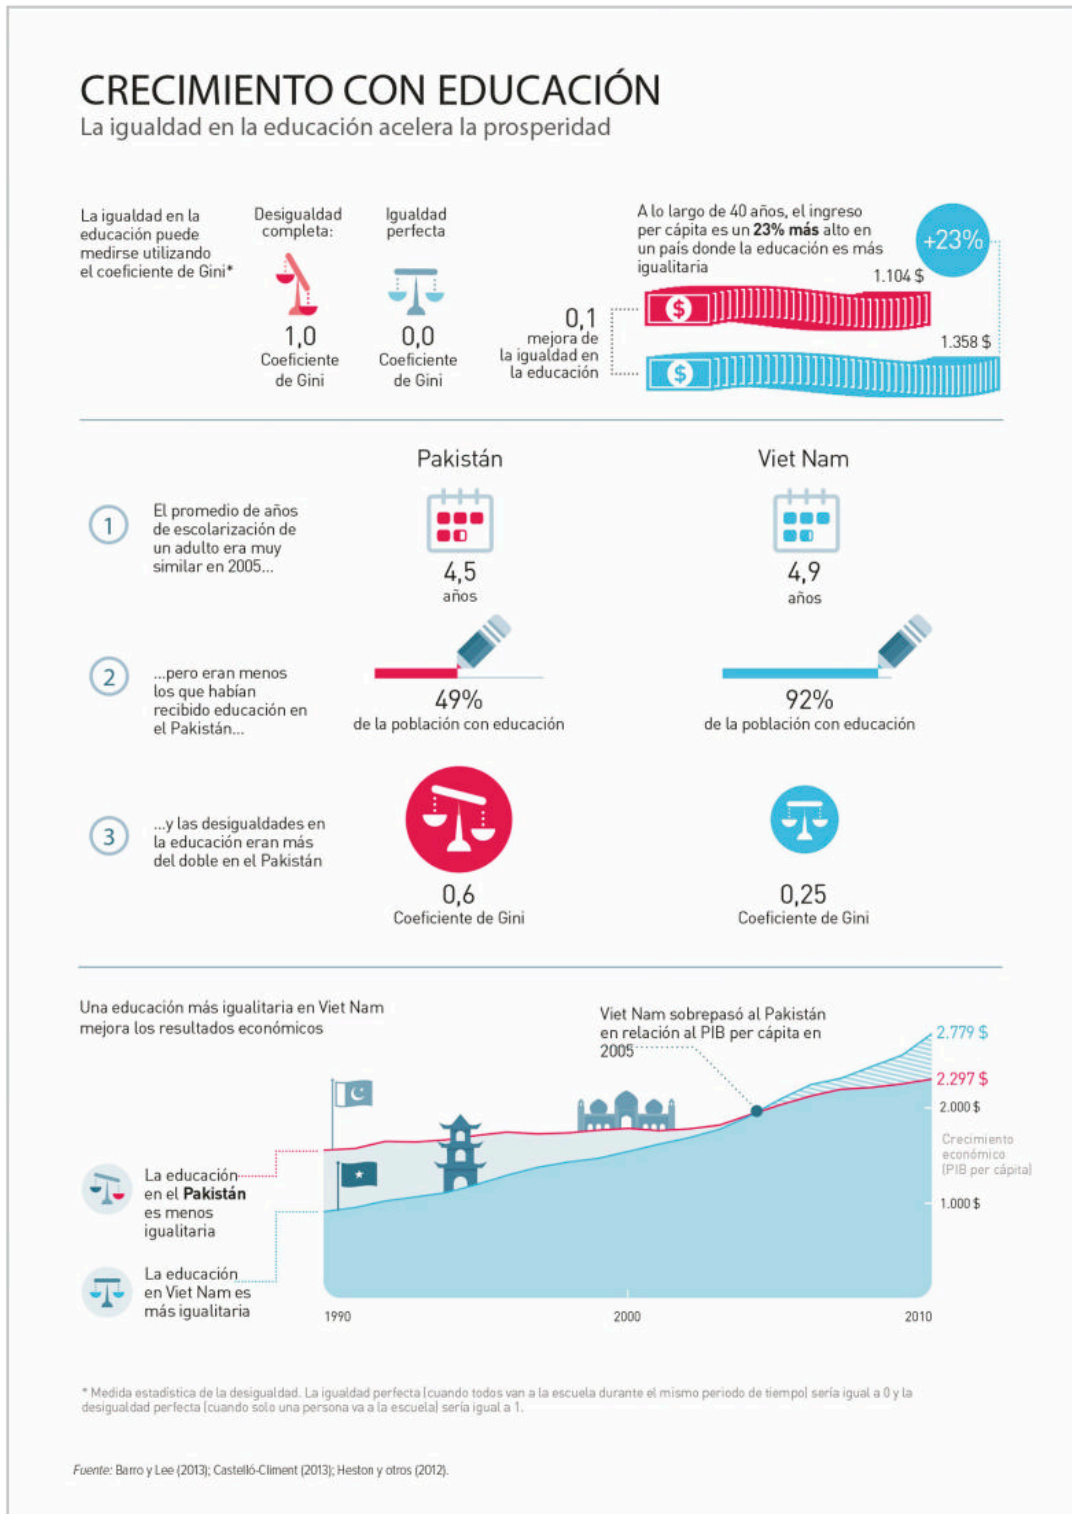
CRECIMIENTO CON EDUCACIÓN
La igualdad en la educación acelera la prosperidad

La igualdad en la educación puede medirse utilizando el coeficiente de Gini*

Desigualdad completa:
1,0
Coeficiente de Gini

Igualdad perfecta
0,0
Coeficiente de Gini

A lo largo de 40 años, el ingreso per cápita es un **23% más** alto en un país donde la educación es más igualitaria

+23%

1.104 $

0,1
mejora de la igualdad en la educación

1.358 $

Pakistán

Viet Nam

1
El promedio de años de escolarización de un adulto era muy similar en 2005...

4,5
años

4,9
años

2
...pero eran menos los que habían recibido educación en el Pakistán...

49%
de la población con educación

92%
de la población con educación

3
...y las desigualdades en la educación eran más del doble en el Pakistán

0,6
Coeficiente de Gini

0,25
Coeficiente de Gini

Una educación más igualitaria en Viet Nam mejora los resultados económicos

Viet Nam sobrepasó al Pakistán en relación al PIB per cápita en 2005

2.779 $
2.297 $
2.000 $
Crecimiento económico (PIB per cápita)
1.000 $

La educación en el **Pakistán** es menos igualitaria

La educación en Viet Nam es más igualitaria

1990
2000
2010

* Medida estadística de la desigualdad. La igualdad perfecta (cuando todos van a la escuela durante el mismo periodo de tiempo) sería igual a 0 y la desigualdad perfecta (cuando solo una persona va a la escuela) sería igual a 1.

Fuente: Barro y Lee (2013); Castelló-Climent (2013); Heston y otros (2012).